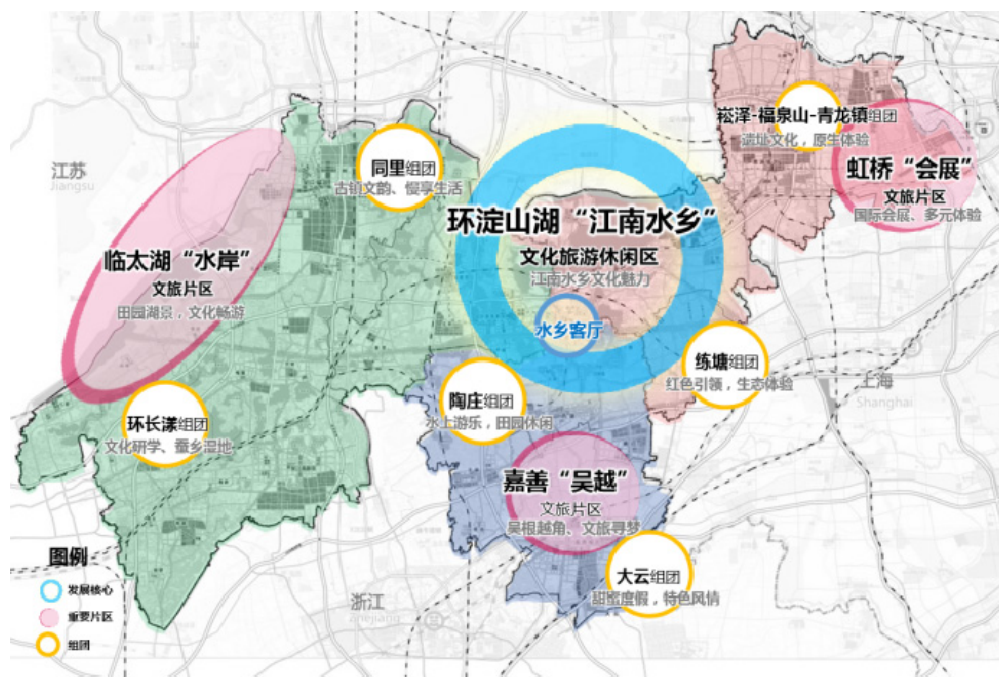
江苏
Jiangsu

同里组团
古韵文韵、慢享生活

崧泽-福泉山-青龙镇组团
遗址文化，原生体验

虹桥“会展”
文旅片区
国际会展、多元体验

环淀山湖“江南水乡”
文化旅游休闲区
江南水乡文化魅力

水乡客厅

临太湖“水岸”
文旅片区
田园湖景，文化畅游

练塘组团
红色引领，生态体验

上海
Shanghai

环长漾组团
文化研学、蚕乡湿地

陶庄组团
水上游乐，田园休闲

嘉善“吴越”
文旅片区
吴根越角、文旅寻梦

大云组团
甜蜜度假，特色风情

浙江
Zhejiang

图例
发展核心
重要片区
组团